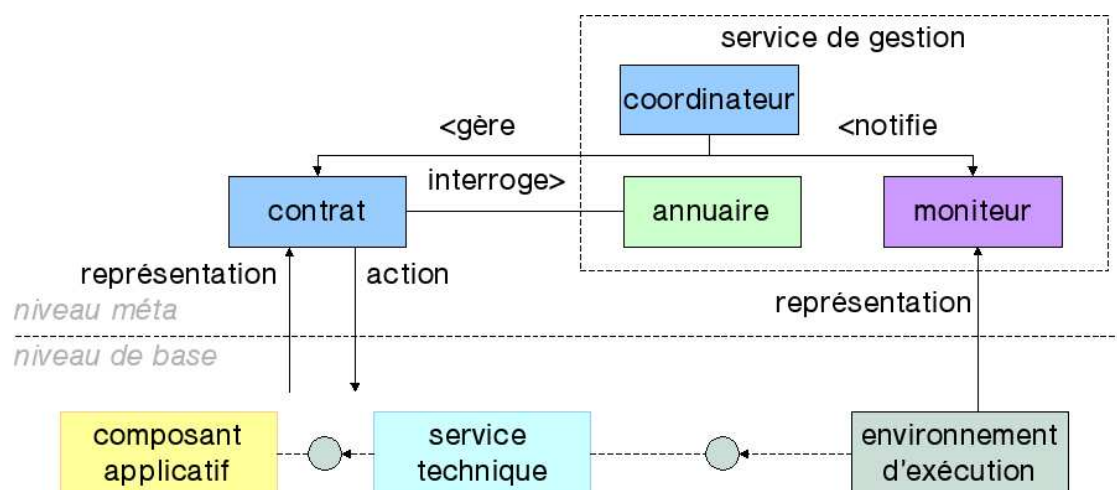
service de gestion

coordinateur

<gère

<notifie

interroge>

contrat

annuaire

moniteur

représentation

action

niveau méta

représentation

niveau de base

composant applicatif

service technique

environnement d'exécution